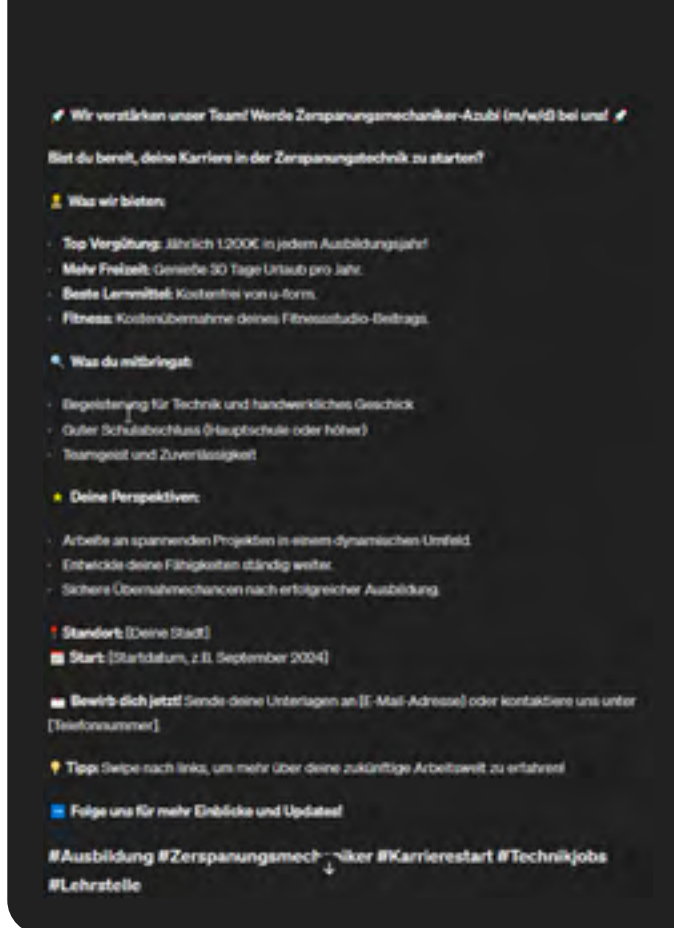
Wir verstärken unser Team! Werde Zerspanungsmechaniker-Azubi (m/w/d) bei uns!

Bist du bereit, deine Karriere in der Zerspanungstechnik zu starten?

Was wir bieten:

· Top Vergütung: Jährlich 1.200€ in jedem Ausbildungsjahr!
· Mehr Freizeit: Genieße 30 Tage Urlaub pro Jahr.
· Beste Lernmittel: Kostenfrei von u-form.
· Fitness: Kostenübernahme deines Fitnessstudio-Beitrags.

Was du mitbringst:

· Begeisterung für Technik und handwerkliches Geschick
· Guter Schulabschluss (Hauptschule oder höher)
· Teamgeist und Zuverlässigkeit

Deine Perspektiven:

· Arbeite an spannenden Projekten in einem dynamischen Umfeld.
· Entwickle deine Fähigkeiten ständig weiter.
· Sichere Übernahmechancen nach erfolgreicher Ausbildung.

Standort: [Deine Stadt]
Start: [Startdatum, z.B. September 2024]

Bewirb dich jetzt! Sende deine Unterlagen an [E-Mail-Adresse] oder kontaktiere uns unter [Telefonnummer].

Tipp: Swipe nach links, um mehr über deine zukünftige Arbeitswelt zu erfahren!

Folge uns für mehr Einblicke und Updates!

#Ausbildung #Zerspanungsmech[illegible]niker #Karrierestart #Technikjobs #Lehrstelle